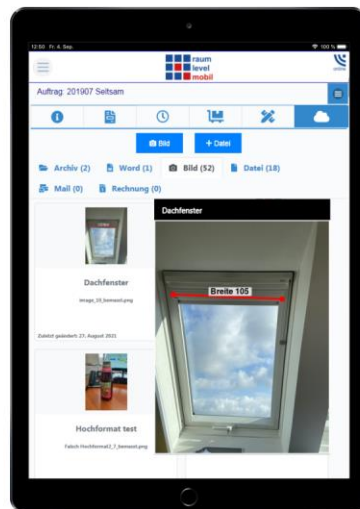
12:50 Fr. 4. Sep.

100 %

raum
level
mobil

Auftrag: 201907 Seltsam

Bild

+ Datei

Archiv (2)

Word (1)

Bild (52)

Datei (18)

Mail (0)

Rechnung (0)

Dachfenster

image_19_bemasst.png

Zuletzt geändert 27. August 2021

Hochformat test

Falsch Hochformat2_7_bemasst.png

Dachfenster

Breite 105